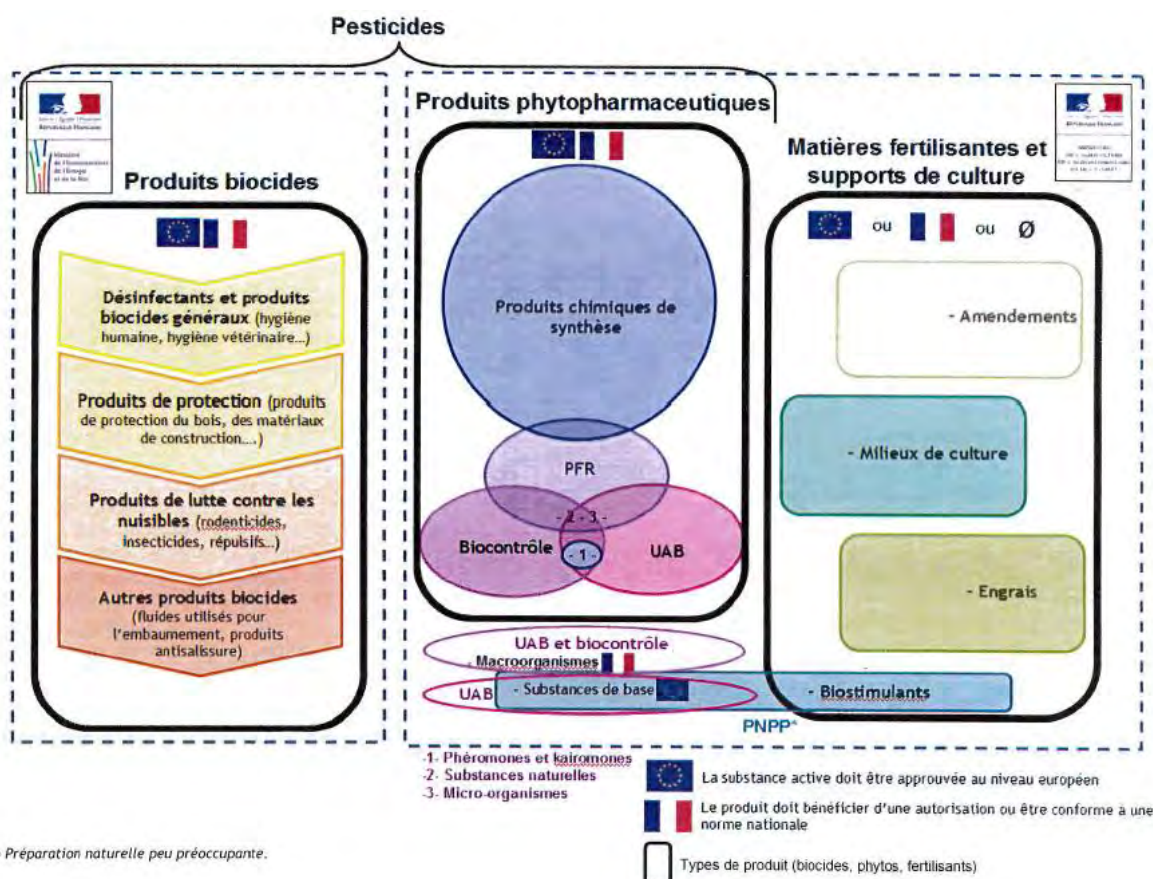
Pesticides

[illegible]

Produits biocides

Désinfectants et produits biocides généraux (hygiène humaine, hygiène vétérinaire...)

Produits de protection (produits de protection du bois, des matériaux de construction....)

Produits de lutte contre les nuisibles (rodenticides, insecticides, répulsifs...)

Autres produits biocides (fluides utilisés pour l'embaumement, produits antisalissure)

Produits phytopharmaceutiques

Produits chimiques de synthèse

PFR

- 2 - 3 -

Biocontrôle

- 1 -

UAB

UAB et biocontrôle

- Macroorganismes

UAB

- Substances de base

PNPP*

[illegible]

Matières fertilisantes et supports de culture

ou ou Ø

- Amendements

- Milieux de culture

- Engrais

- Biostimulants

-1- Phéromones et kairomones
-2- Substances naturelles
-3- Micro-organismes

La substance active doit être approuvée au niveau européen

Le produit doit bénéficier d'une autorisation ou être conforme à une norme nationale

Types de produit (biocides, phytos, fertilisants)

Préparation naturelle peu préoccupante.